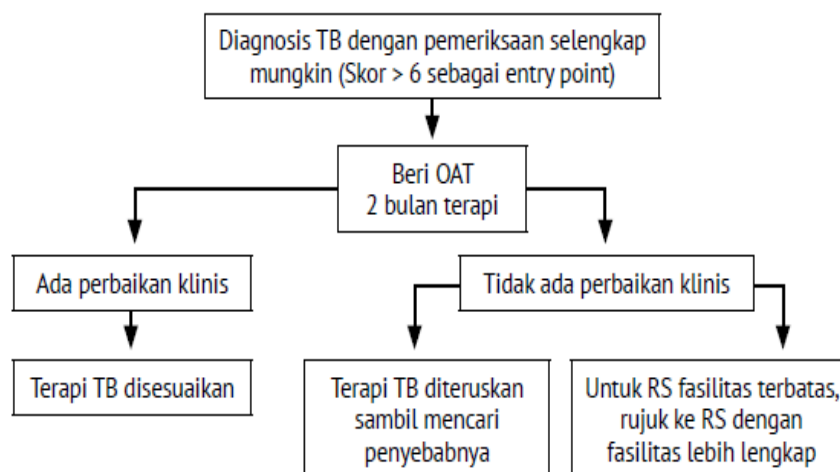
Diagnosis TB dengan pemeriksaan selengkap mungkin (Skor > 6 sebagai entry point)

Beri OAT 2 bulan terapi

Ada perbaikan klinis

Tidak ada perbaikan klinis

Terapi TB disesuaikan

Terapi TB diteruskan sambil mencari penyebabnya

Untuk RS fasilitas terbatas, rujuk ke RS dengan fasilitas lebih lengkap